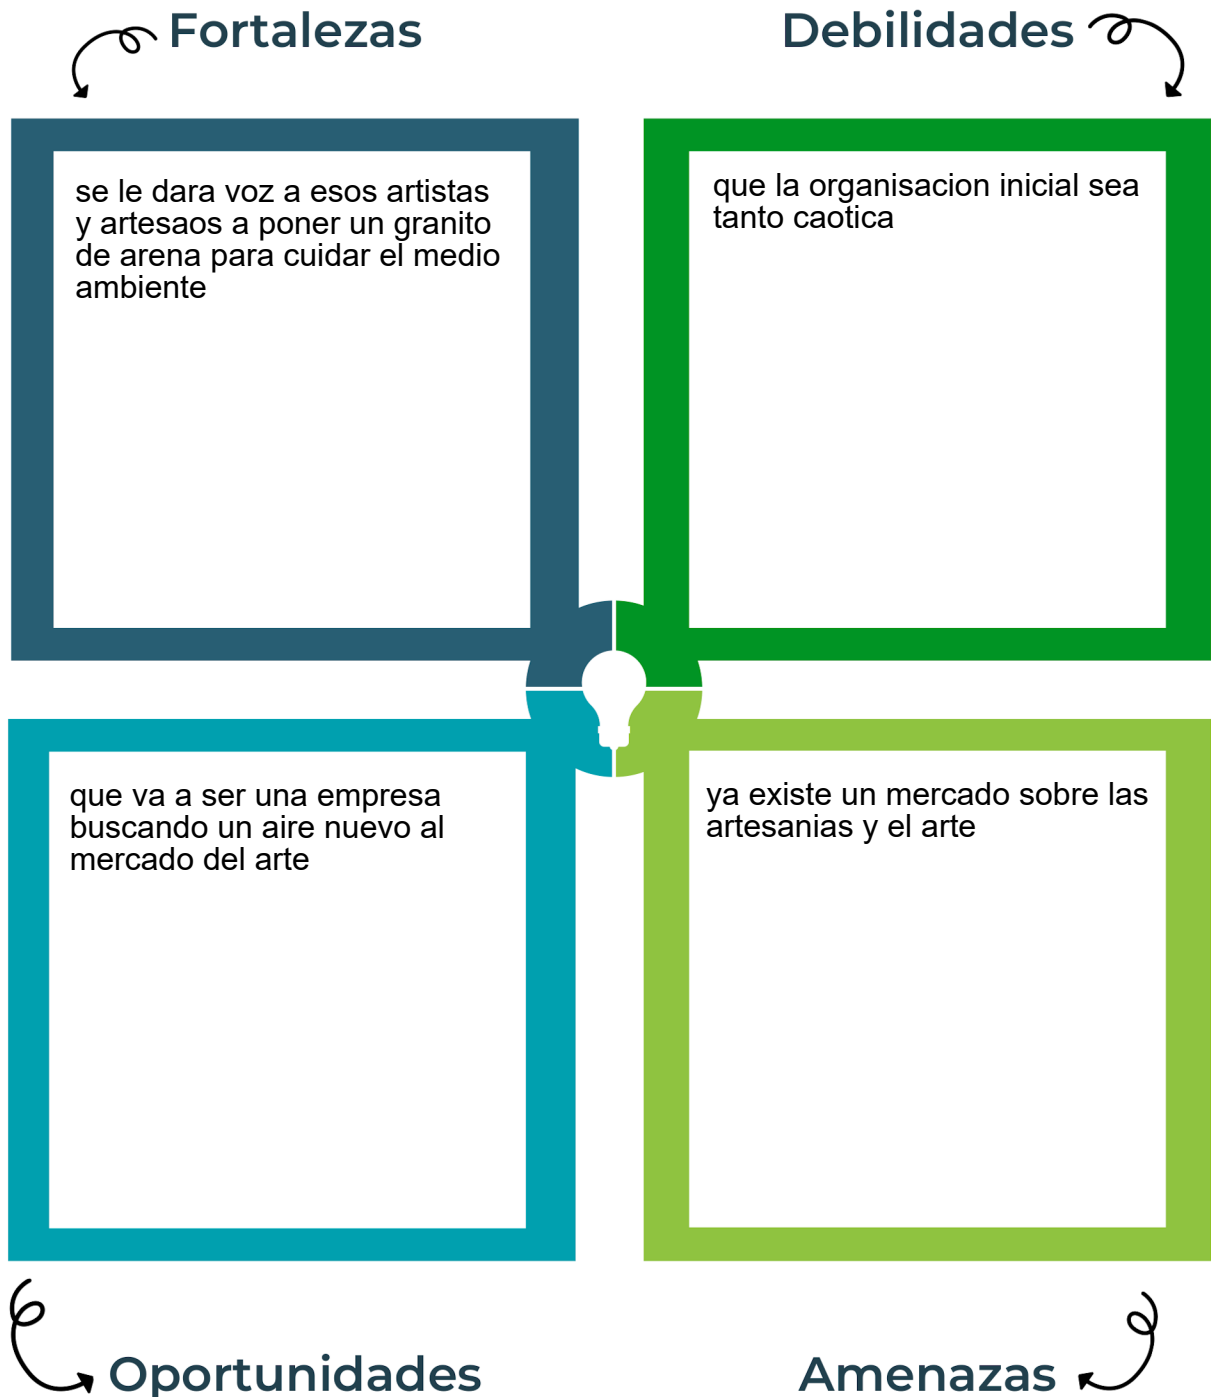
Fortalezas

se le dara voz a esos artistas y artesaos a poner un granito de arena para cuidar el medio ambiente

Debilidades

que la organisacion inicial sea tanto caotica

que va a ser una empresa buscando un aire nuevo al mercado del arte

Oportunidades

ya existe un mercado sobre las artesanias y el arte

Amenazas